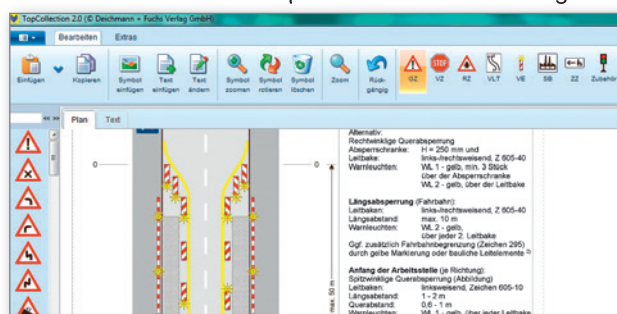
TopCollection 2.0 (© Deichmann + Fuchs Verlag GmbH)

Bearbeiten Extras

Einfügen Kopieren Symbol einfügen Text einfügen Text ändern Symbol zoomen Symbol rotieren Symbol löschen Zoom Rückgängig GZ VZ RZ VLT VE SB ZZ Zubehör

Plan Text

0 0

Alternativ:
Rechtwinklige Querabsperrung
Absperrschranke: H = 250 mm und
Leitbake: links-/rechtsweisend, Z 605-40
Warnleuchten: WL 1 - gelb, min. 3 Stück über der Absperrschranke
WL 2 - gelb, über der Leitbake

Längsabsperrung (Fahrbahn):
Leitbaken: links-/rechtsweisend, Z 605-40
Längsabstand: max. 10 m
Warnleuchten: WL 2 - gelb, über jeder 2. Leitbake
Ggf. zusätzlich Fahrbahnbegrenzung (Zeichen 295) durch gelbe Markierung oder bauliche Leitelemente

Anfang der Arbeitsstelle (je Richtung):
Spitzwinklige Querabsperrung (Abbildung)
Leitbaken: linksweisend, Zeichen 605-10
Längsabstand: 1 - 2 m
Querabstand: 0,6 - 1 m
Warnleuchten: WL 1 - gelb, über jeder Leitbake

max. 50 m